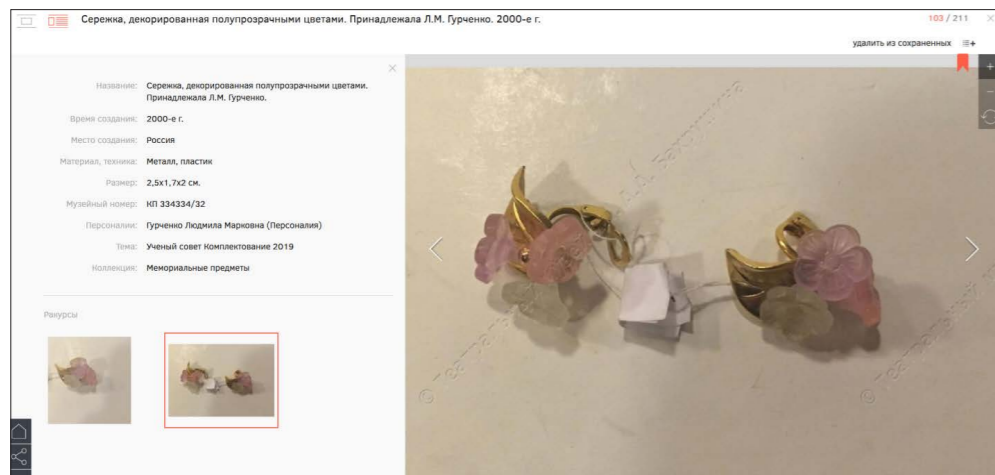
Сережка, декорированная полупрозрачными цветами. Принадлежала Л.М. Гурченко. 2000-е г.

103 / 211

удалить из сохраненных

Название: Сережка, декорированная полупрозрачными цветами. Принадлежала Л.М. Гурченко.

Время создания: 2000-е г.

Место создания: Россия

Материал, техника: Металл, пластик

Размер: 2,5х1,7х2 см.

Музейный номер: КП 334334/32

Персоналии: Гурченко Людмила Марковна (Персоналия)

Тема: Ученый совет Комплектование 2019

Коллекция: Мемориальные предметы

Ракурсы

© Театральный музей им. А.А. Бахрушина